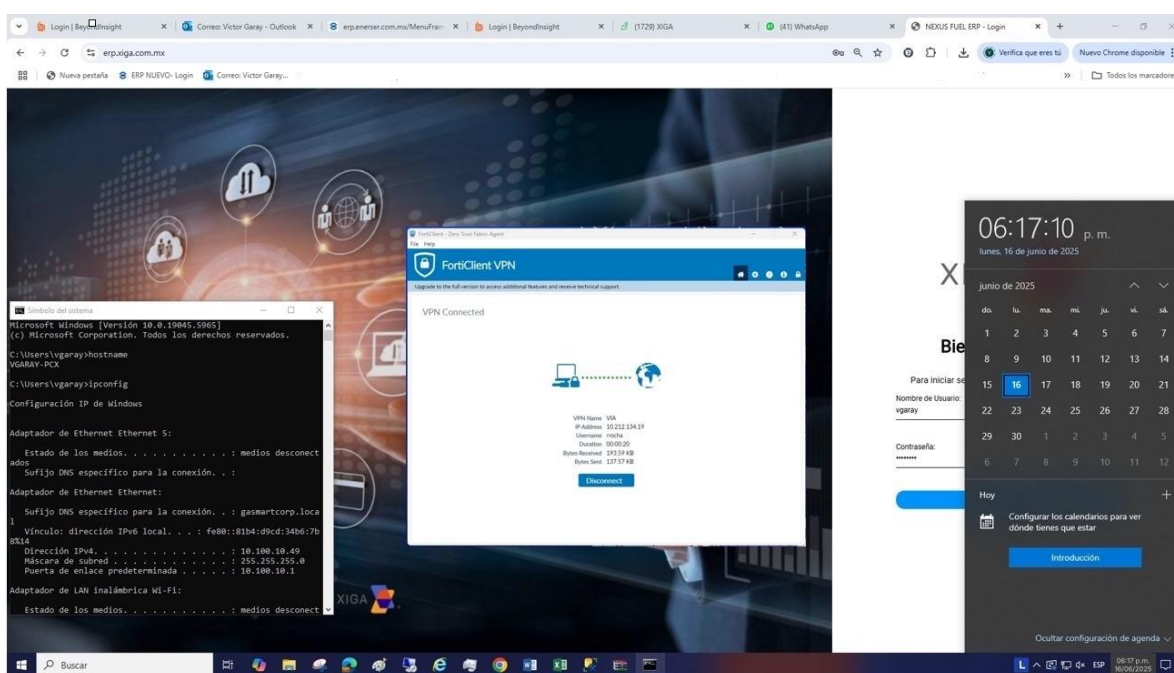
Login | BeyondInsight × Correo: Victor Garay - Outlook × erp.enerser.com.mx/MenuFram × Login | BeyondInsight × (1729) XIGA × (41) WhatsApp × NEXUS FUEL ERP - Login × +

erp.xiga.com.mx

Verifica que eres tú | Nuevo Chrome disponible

Nueva pestaña | ERP NUEVO- Login | Correo: Victor Garay...

Todos los marcadores

Símbolo del sistema

Microsoft Windows [Versión 10.0.19045.5965]
(c) Microsoft Corporation. Todos los derechos reservados.

C:\Users\vgaray>hostname
VGARAY-PCX

C:\Users\vgaray>ipconfig

Configuración IP de Windows

Adaptador de Ethernet Ethernet 5:

Estado de los medios. . . . . . . . . . . : medios desconectados
Sufijo DNS específico para la conexión. . :

Adaptador de Ethernet Ethernet:

Sufijo DNS específico para la conexión. . : gasmartcorp.local
Vínculo: dirección IPv6 local. . . : fe80::81b4:d9cd:34b6:7b8%14
Dirección IPv4. . . . . . . . . . . . . . : 10.100.10.49
Máscara de subred . . . . . . . . . . . . : 255.255.255.0
Puerta de enlace predeterminada . . . . . : 10.100.10.1

Adaptador de LAN inalámbrica Wi-Fi:

Estado de los medios. . . . . . . . . . . : medios desconect

FortiClient - Zero Trust Fabric Agent
File Help
FortiClient VPN
Upgrade to the full version to access additional features and receive technical support.

VPN Connected

VPN Name VIA
IP Address 10.212.134.19
Username rrocha
Duration 00:00:20
Bytes Received 193.59 KB
Bytes Sent 137.57 KB

Disconnect

XIGA

X

Bie

Para iniciar se

Nombre de Usuario:
vgaray

Contraseña:
•••••••

06:17:10 p. m.
lunes, 16 de junio de 2025

junio de 2025

| do. | lu. | ma. | mi. | ju. | vi. | sá. |
|---|---|---|---|---|---|---|
| 1 | 2 | 3 | 4 | 5 | 6 | 7 |
| 8 | 9 | 10 | 11 | 12 | 13 | 14 |
| 15 | 16 | 17 | 18 | 19 | 20 | 21 |
| 22 | 23 | 24 | 25 | 26 | 27 | 28 |
| 29 | 30 | 1 | 2 | 3 | 4 | 5 |
| 6 | 7 | 8 | 9 | 10 | 11 | 12 |

Hoy

Configurar los calendarios para ver dónde tienes que estar

Introducción

Ocultar configuración de agenda

Buscar

ESP 06:17 p.m. 16/06/2025